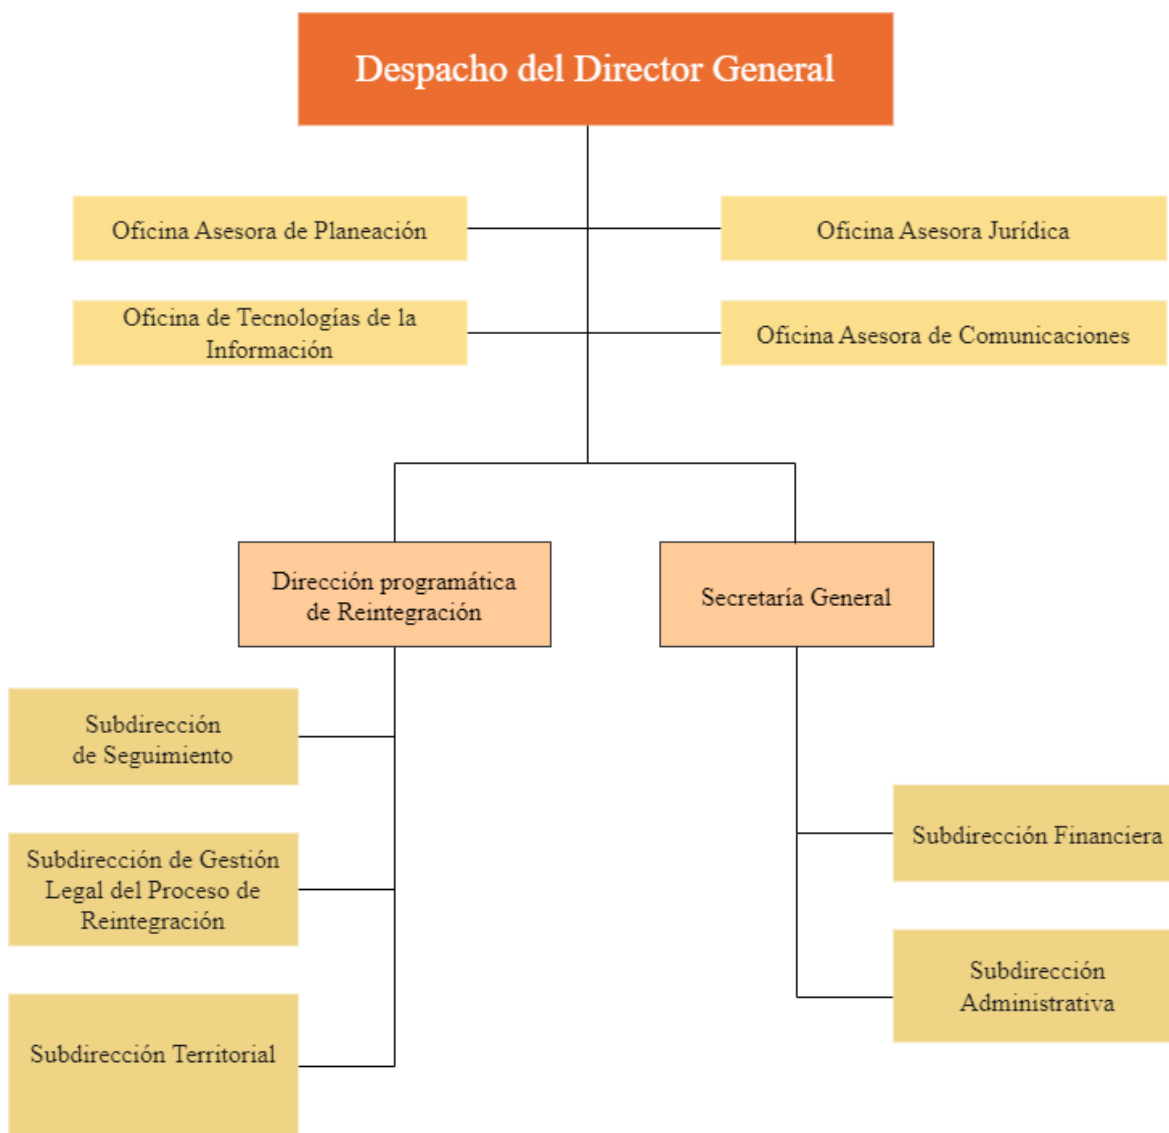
Despacho del Director General

Oficina Asesora de Planeación

Oficina Asesora Jurídica

Oficina de Tecnologías de la Información

Oficina Asesora de Comunicaciones

Dirección programática de Reintegración

Secretaría General

Subdirección de Seguimiento

Subdirección de Gestión Legal del Proceso de Reintegración

Subdirección Territorial

Subdirección Financiera

Subdirección Administrativa